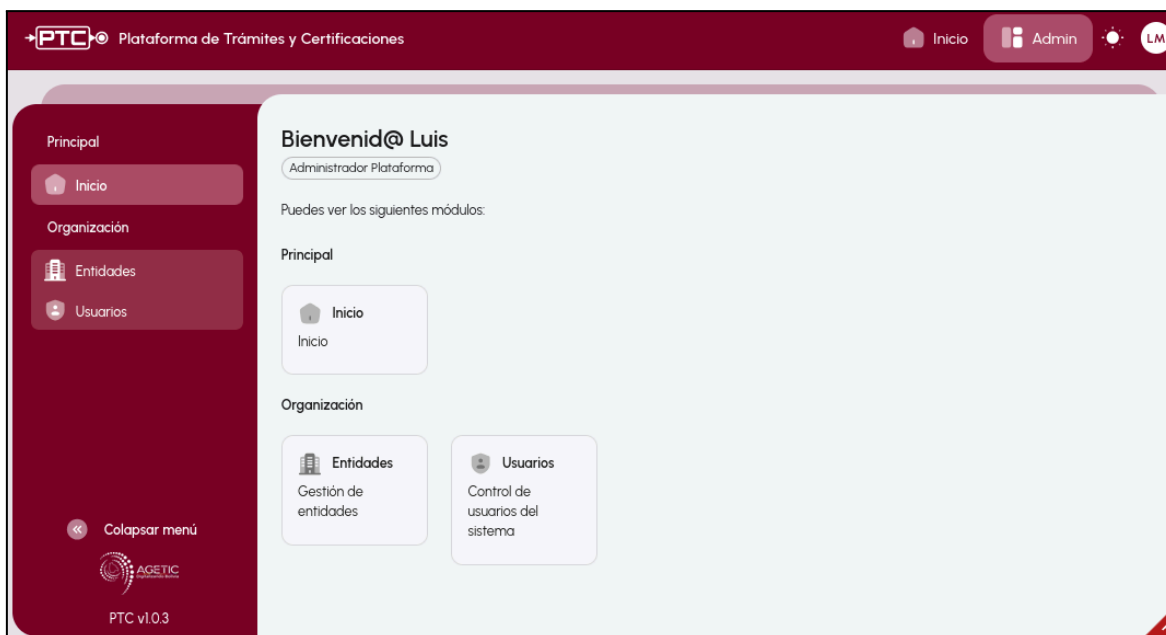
PTC Plataforma de Trámites y Certificaciones

Inicio
Admin
LM

Principal
Inicio
Organización
Entidades
Usuarios

Colapsar menú
AGETIC
PTC v1.0.3

Bienvenid@ Luis
Administrador Plataforma

Puedes ver los siguientes módulos:

Principal

Inicio
Inicio

Organización

Entidades
Gestión de entidades

Usuarios
Control de usuarios del sistema